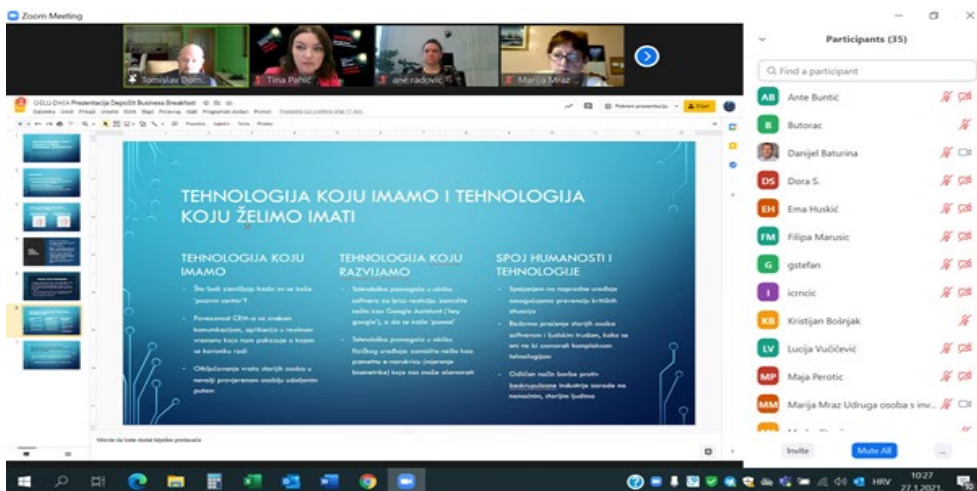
Zoom Meeting

Tomislav Dom...
Tina Pahlić
ane radović
Marija Mraz

Participants (35)

Find a participant

AB Ante Buntić
B Butorac
Danijel Baturina
DS Dora S.
EH Ema Huskić
FM Filipa Marusic
G gstefan
I icrncic
KB Kristijan Bošnjak
LV Lucija Vučičević
MP Maja Perotic
MM Marija Mraz Udruga osoba s inv...

Invite
Mute All
...

CIJELI DAN Prezentacija DepoSit Business Breakfast

TEHNOLOGIJA KOJU IMAMO I TEHNOLOGIJA KOJU ŽELIMO IMATI

TEHNOLOGIJA KOJU IMAMO

- Što kaži zamišljaju kada im se kaže 'pozivni centar'?
- Povezanost CRM-a sa svakom komunikacijom, aplikacija u realnom vremenu koja nam pokazuje s kojom se korisnik radi
- Objedinjavanje vrata starijih osoba u nevolji provjerenom osoblju udaljenim putem

TEHNOLOGIJA KOJU RAZVIJAMO

- Tehnologija pomagala u obliku softvera za brzu reakciju: zamislite nešto kao Google Assistant ('hey google'), a da se kaže 'pomoć'
- Tehnologija pomagala u obliku fizičkog uređaja: zamislite nešto kao pametnu e-narukvicu (mjerenje biometrike) koja nas može alarmirati

SPOJ HUMANOSTI I TEHNOLOGIJE

- Spajanjem na napredne uređaje omogućujemo prevenciju kritičnih situacija
- Bedarno praćenje starijih osoba softverom i ljudskim trudom, kako se oni ne bi zanemarili kompleksnom tehnologijom
- Odličan način borbe protiv beskrupuloznih industrija zarade na nemoćnim, starijim ljudima

Kliknite da biste dodali bilješke predavača

10:27
27.1.2021
HRV